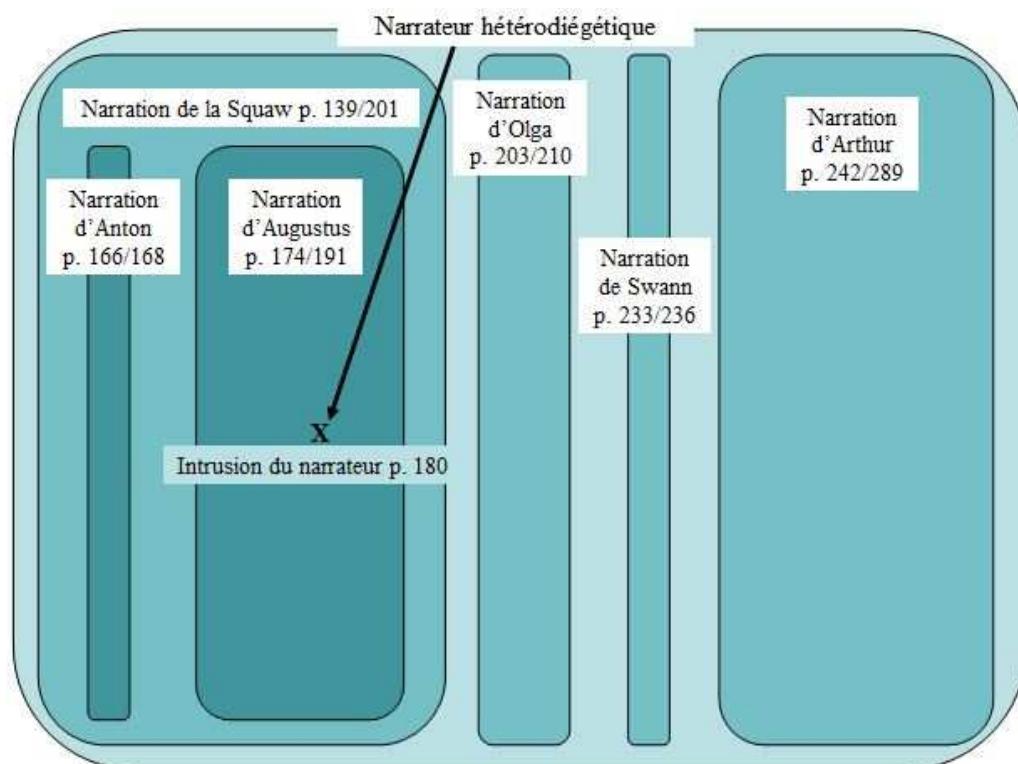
Narrateur hétérodiégétique

Narration de la Squaw p. 139/201

Narration d'Anton p. 166/168

Narration d'Augustus p. 174/191

X

Intrusion du narrateur p. 180

Narration d'Olga p. 203/210

Narration de Swann p. 233/236

Narration d'Arthur p. 242/289